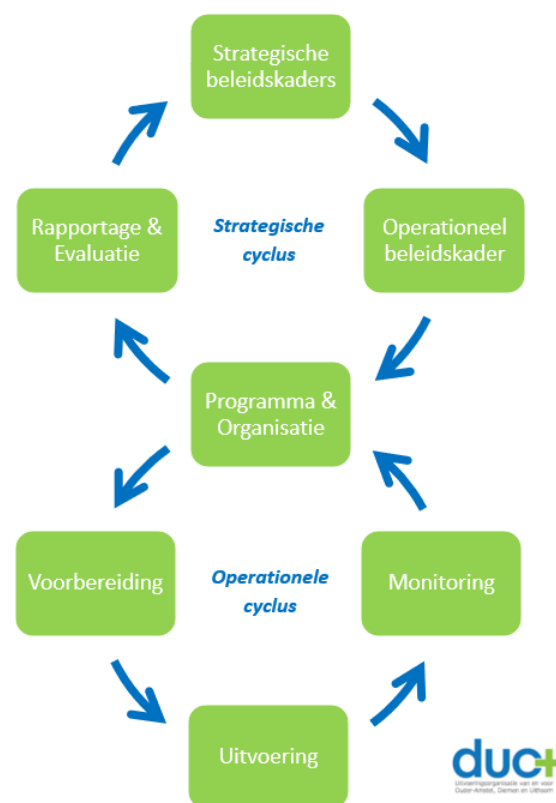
Strategische beleidskaders

Rapportage & Evaluatie

Strategische cyclus

Operationeel beleidskader

Programma & Organisatie

Voorbereiding

Operationele cyclus

Monitoring

Uitvoering

duo+
Uitvoeringsorganisatie van en voor Ouder-Amstel, Diemen en Uithoorn